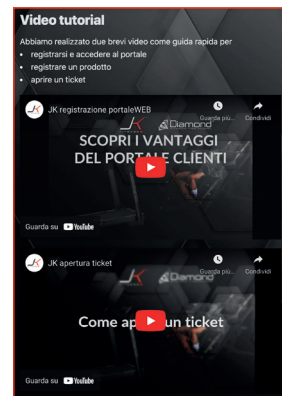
Video tutorial

Abbiamo realizzato due brevi video come guida rapida per

- registrarsi e accedere al portale
- registrare un prodotto
- aprire un ticket

JK registrazione portaleWEB
Guarda più...
Condividi
JK
Diamond
SCOPRI I VANTAGGI DEL PORTALE CLIENTI
Guarda su YouTube

JK apertura ticket
Guarda più...
Condividi
JK
Diamond
Come ap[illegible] un ticket
Guarda su YouTube